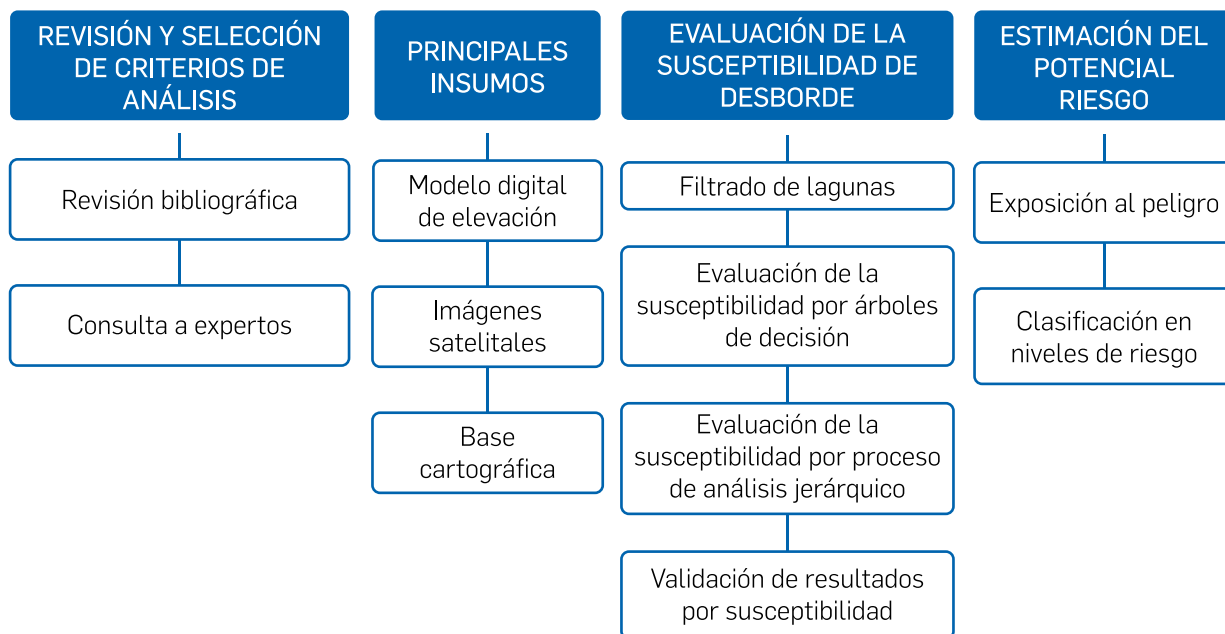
REVISIÓN Y SELECCIÓN DE CRITERIOS DE ANÁLISIS

Revisión bibliográfica

Consulta a expertos

PRINCIPALES INSUMOS

Modelo digital de elevación

Imágenes satelitales

Base cartográfica

EVALUACIÓN DE LA SUSCEPTIBILIDAD DE DESBORDE

Filtrado de lagunas

Evaluación de la susceptibilidad por árboles de decisión

Evaluación de la susceptibilidad por proceso de análisis jerárquico

Validación de resultados por susceptibilidad

ESTIMACIÓN DEL POTENCIAL RIESGO

Exposición al peligro

Clasificación en niveles de riesgo